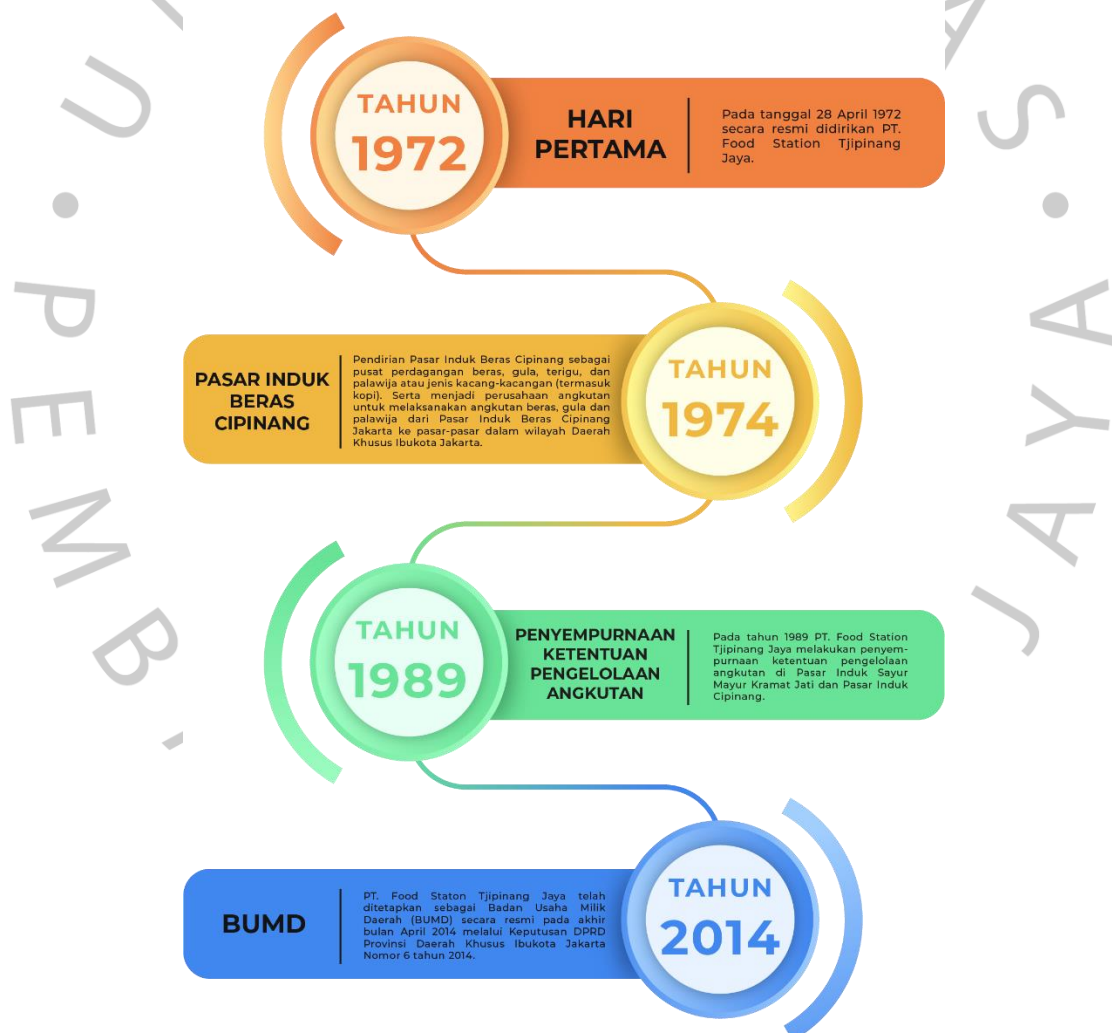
TAHUN 1972

HARI PERTAMA

Pada tanggal 28 April 1972 secara resmi didirikan PT. Food Station Tjipinang Jaya.

PASAR INDUK BERAS CIPINANG

Pendirian Pasar Induk Beras Cipinang sebagai pusat perdagangan beras, gula, terigu, dan palawija atau jenis kacang-kacangan (termasuk kopi). Serta menjadi perusahaan angkutan untuk melaksanakan angkutan beras, gula dan palawija dari Pasar Induk Beras Cipinang Jakarta ke pasar-pasar dalam wilayah Daerah Khusus Ibukota Jakarta.

TAHUN 1974

TAHUN 1989

PENYEMPURNAAN KETENTUAN PENGELOLAAN ANGKUTAN

Pada tahun 1989 PT. Food Station Tjipinang Jaya melakukan penyempurnaan ketentuan pengelolaan angkutan di Pasar Induk Sayur Mayur Kramat Jati dan Pasar Induk Cipinang.

BUMD

PT. Food Staton Tjipinang Jaya telah ditetapkan sebagai Badan Usaha Milik Daerah (BUMD) secara resmi pada akhir bulan April 2014 melalui Keputusan DPRD Provinsi Daerah Khusus Ibukota Jakarta Nomor 6 tahun 2014.

TAHUN 2014